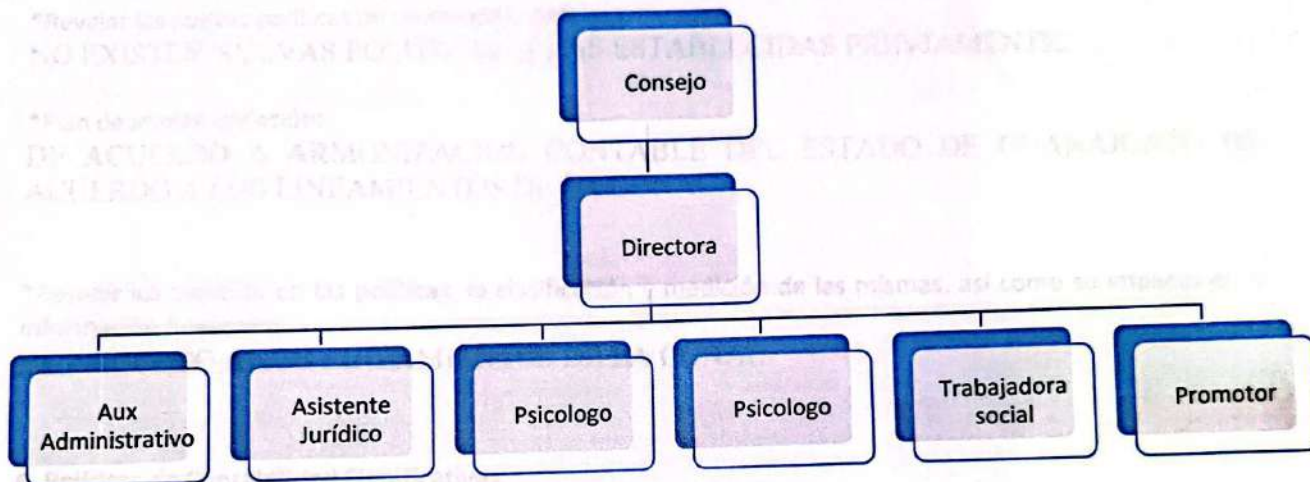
*Revelar las nuevas políticas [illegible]
NO EXISTEN NUEVAS POLITICAS YA ESTABLECIDAS PERMANENTE

*Plan de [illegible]
DE ACUERDO A ARMONIZACION CONTABLE DEL ESTADO DE GUANAJUATO DE ACUERDO A LOS LINEAMIENTOS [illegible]

*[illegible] en las políticas, la clasificación y medición de las mismas, así como su impacto en la información financiera
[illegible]

Consejo

Directora

Aux Administrativo

Asistente Jurídico

Psicologo

Psicologo

Trabajadora social

Promotor

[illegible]